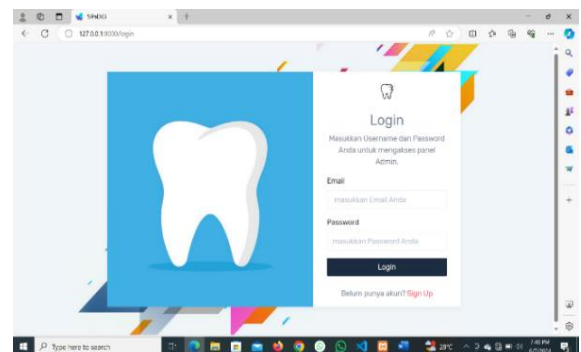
SINDG

127.0.0.1:8000/login

Login

Masukkan Username dan Password Anda untuk mengakses panel Admin.

Email

masukkan Email Anda

Password

masukkan Password Anda

Login

Belum punya akun? Sign Up

Type here to search

29°C

7:48 PM
6/7/2024